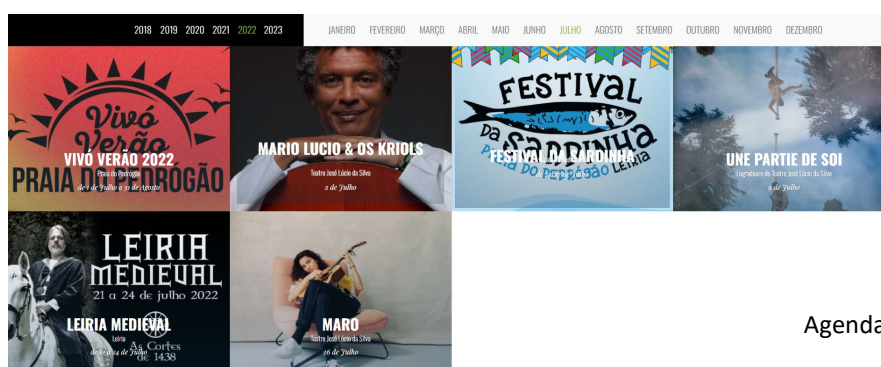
2018 2019 2020 2021 2022 2023

JANEIRO FEVEREIRO MARÇO ABRIL MAIO JUNHO JULHO AGOSTO SETEMBRO OUTUBRO NOVEMBRO DEZEMBRO

Vivó Verão
PRAIA DO PEDROGÃO
VIVÓ VERÃO 2022
Praia do Pedrógão
de 1 de Julho a 31 de Agosto

MARIO LUCIO & OS KRIOLS
Teatro José Lúcio da Silva
2 de Julho

FESTIVAL DA SARDINHA
PRAIA DO PEDROGÃO LEIRIA
FESTIVAL DA SARDINHA
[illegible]

UNE PARTIE DE SOI
Logradouro do Teatro José Lúcio da Silva
9 de Julho

LEIRIA MEDIEVAL
21 a 24 de julho 2022
As Cortes de 1438
LEIRIA MEDIEVAL
Leiria
de 21 a 24 de Julho

MARO
Teatro José Lúcio da Silva
26 de Julho

Agenda